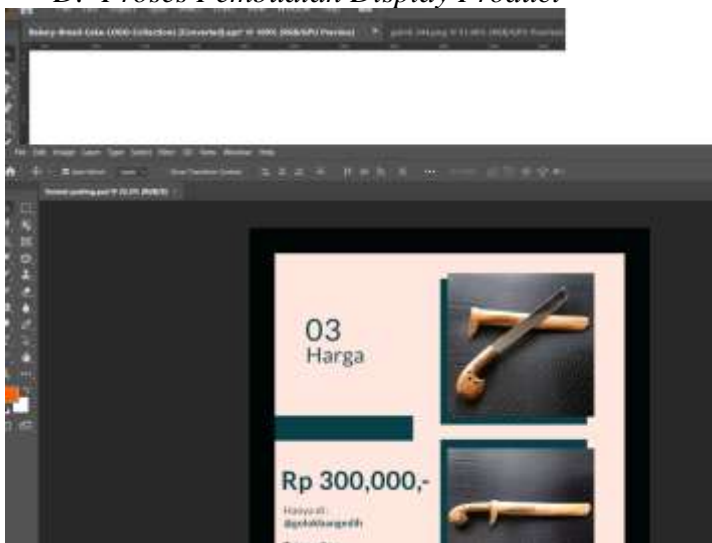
B. Proses Pembuatan Display Produk

Bakery-Bread-Cake (1000-Collection) [Converted].ai* @ 400% (RGB/GPU Preview)

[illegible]

File Edit Image Layer Type Select Filter 3D View Window Help

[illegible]

03
Harga

Rp 300,000,-

Hanya di :
@golokbangedih